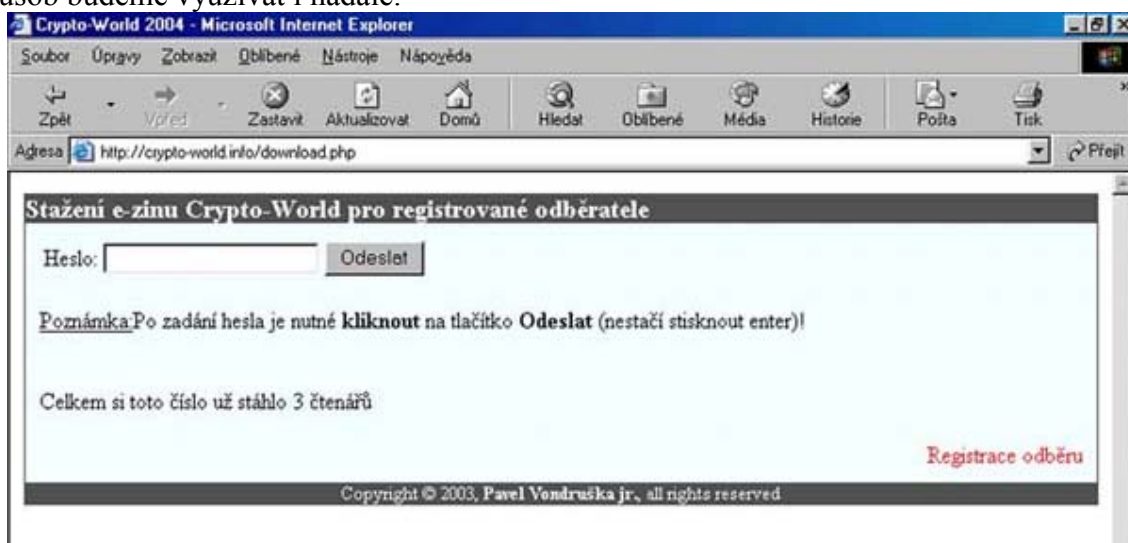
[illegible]ůsob budeme využívat i nadále.

Crypto-World 2004 - Microsoft Internet Explorer

Soubor Úpravy Zobrazit Oblíbené Nástroje Nápověda

Zpět Vpřed Zastavit Aktualizovat Domů Hledat Oblíbené Média Historie Pošta Tisk

Adresa http://crypto-world.info/download.php Přejít

Stažení e-zinu Crypto-World pro registrované odběratele

Heslo: Odeslat

Poznámka:Po zadání hesla je nutné **kliknout** na tlačítko **Odeslat** (nestačí stisknout enter)!

Celkem si toto číslo už stáhlo 3 čtenářů

Registrace odběru

Copyright © 2003, **Pavel Vondruška jr.**, all rights reserved